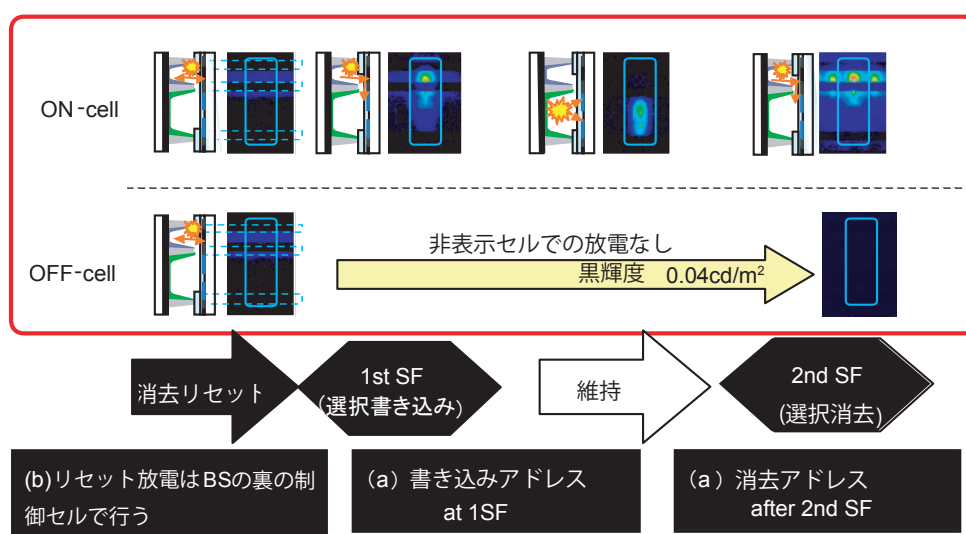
ON-cell

OFF-cell

非表示セルでの放電なし

黒輝度 0.04cd/m$^2$

消去リセット

1st SF (選択書き込み)

維持

2nd SF (選択消去)

(b)リセット放電はBSの裏の制御セルで行う

(a) 書き込みアドレス at 1SF

(a) 消去アドレス after 2nd SF